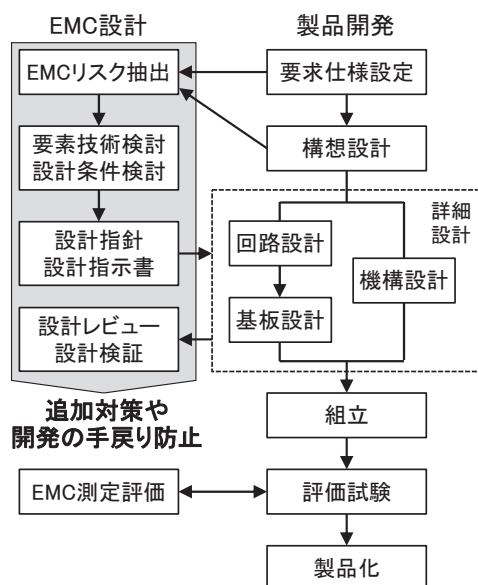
EMC設計

製品開発

EMCリスク抽出

要求仕様設定

要素技術検討
設計条件検討

構想設計

設計指針
設計指示書

詳細
設計

回路設計

機構設計

基板設計

設計レビュー
設計検証

追加対策や
開発の手戻り防止

組立

EMC測定評価

評価試験

製品化